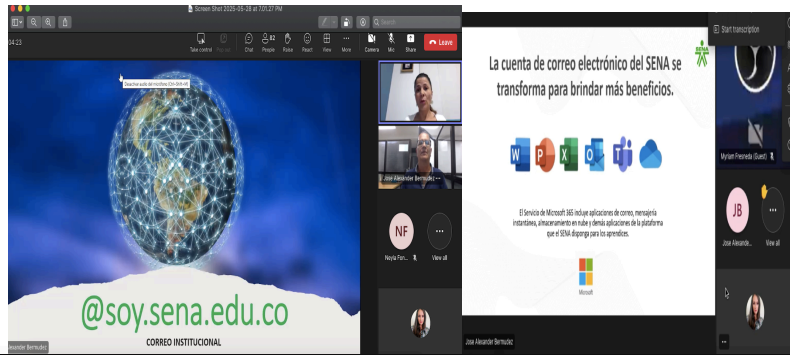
Screen Shot 2025-05-28 at 7.01.27 PM

Search

34:23

Take control

Pop out

Chat

82 People

Raise

React

View

More

Camera

Mic

Share

Leave

Desactivar audio del micrófono (Ctrl+Shift+M)

@soy.sena.edu.co

CORREO INSTITUCIONAL

Jose Alexander Bermudez

Jose Alexander Bermudez

NF

Noyla Fon...

View all

Start transcription

La cuenta de correo electrónico del SENA se transforma para brindar más beneficios.

SENA

El Servicio de Microsoft 365 incluye aplicaciones de correo, mensajería instantánea, almacenamiento en nube y demás aplicaciones de la plataforma que el SENA disponga para los aprendices.

Microsoft

Jose Alexander Bermudez

Myriam Fresneda (Guest)

JB

Jose Alexande...

View all